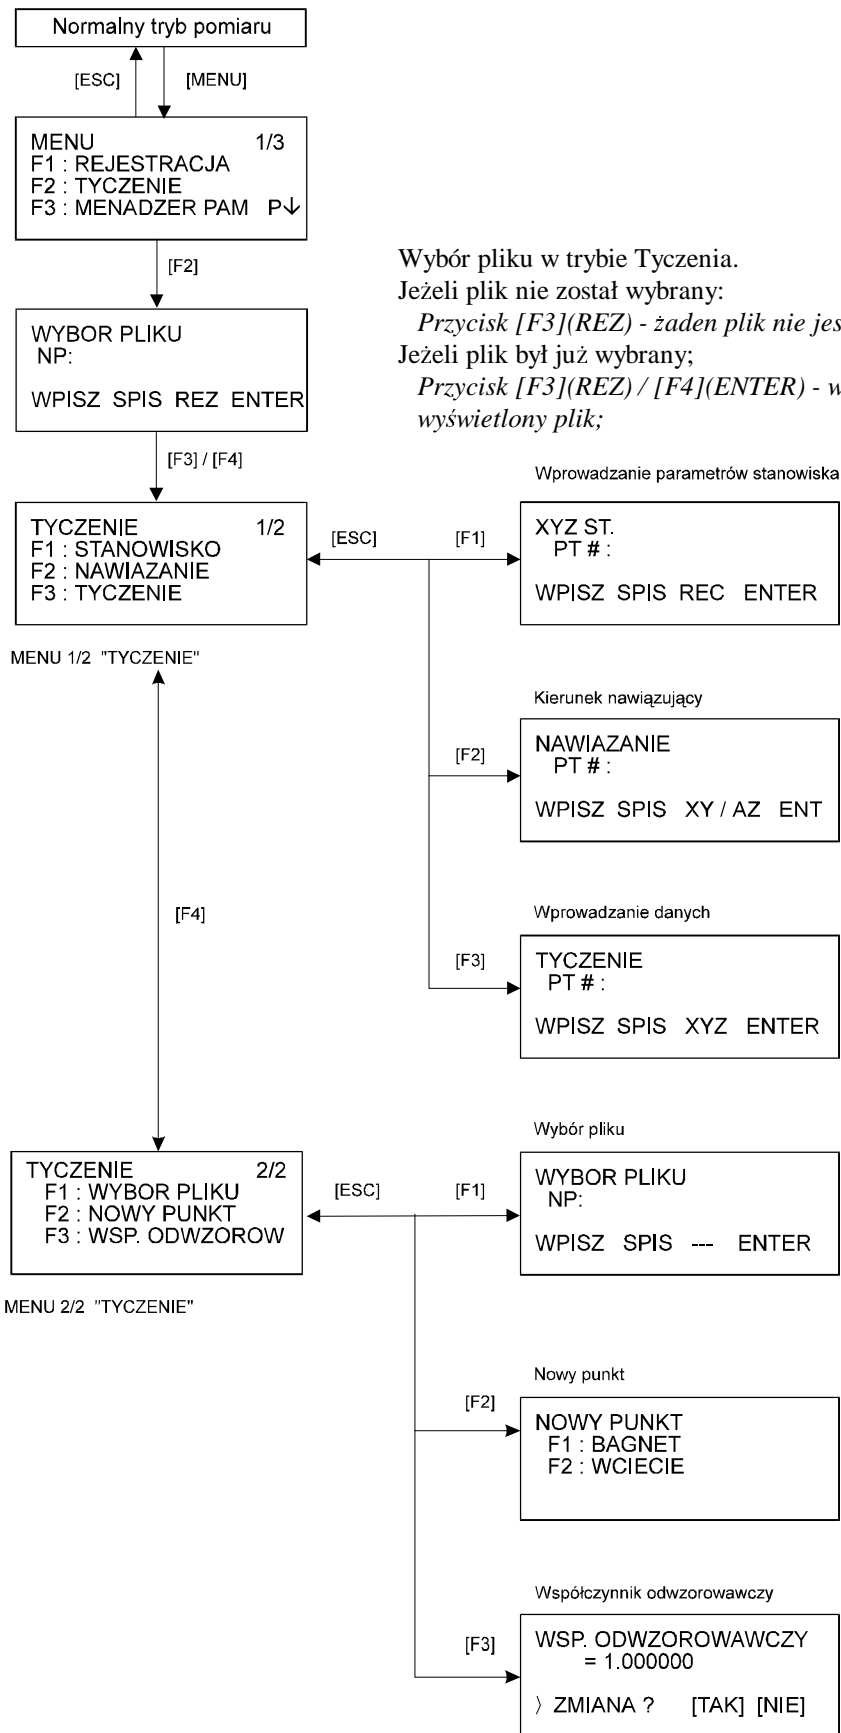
Normalny tryb pomiaru

[ESC] [MENU]

MENU 1/3
F1 : REJESTRACJA
F2 : TYCZENIE
F3 : MENADZER PAM P↓

[F2]

WYBOR PLIKU
NP:

WPISZ SPIS REZ ENTER

Wybór pliku w trybie Tyczenia.
Jeżeli plik nie został wybrany:
*Przycisk [F3](REZ) - żaden plik nie jes*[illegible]
Jeżeli plik był już wybrany;
*Przycisk [F3](REZ) / [F4](ENTER) - w*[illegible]
*wyświetlony plik;*

[F3] / [F4]

TYCZENIE 1/2
F1 : STANOWISKO
F2 : NAWIAZANIE
F3 : TYCZENIE

MENU 1/2 "TYCZENIE"

[ESC] [F1]

Wprowadzanie parametrów stanowiska

XYZ ST.
PT # :

WPISZ SPIS REC ENTER

Kierunek nawiązujący

[F2]

NAWIAZANIE
PT # :

WPISZ SPIS XY / AZ ENT

[F4]

Wprowadzanie danych

[F3]

TYCZENIE
PT # :

WPISZ SPIS XYZ ENTER

Wybór pliku

TYCZENIE 2/2
F1 : WYBOR PLIKU
F2 : NOWY PUNKT
F3 : WSP. ODWZOROW

[ESC] [F1]

WYBOR PLIKU
NP:

WPISZ SPIS --- ENTER

MENU 2/2 "TYCZENIE"

Nowy punkt

[F2]

NOWY PUNKT
F1 : BAGNET
F2 : WCIECIE

Współczynnik odwzorowawczy

[F3]

WSP. ODWZOROWAWCZY
= 1.000000

〉 ZMIANA ? [TAK] [NIE]